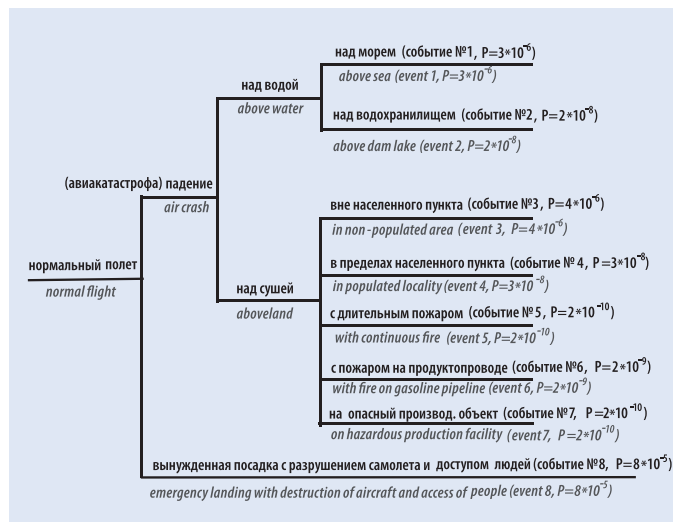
нормальный полет
normal flight

(авиакатастрофа) падение
air crash

над водой
above water

над морем (событие №1, P=3*10$^{-6}$)
above sea (event 1, P=3*10$^{-6}$)

над водохранилищем (событие №2, P=2*10$^{-8}$)
above dam lake (event 2, P=2*10$^{-8}$)

над сушей
aboveland

вне населенного пункта (событие №3, P=4*10$^{-6}$)
in non-populated area (event 3, P=4*10$^{-6}$)

в пределах населенного пункта (событие № 4, P=3*10$^{-8}$)
in populated locality (event 4, P=3*10$^{-8}$)

с длительным пожаром (событие № 5, P=2*10$^{-10}$)
with continuous fire (event 5, P=2*10$^{-10}$)

с пожаром на продуктопроводе (событие №6, P=2*10$^{-9}$)
with fire on gasoline pipeline (event 6, P=2*10$^{-9}$)

на опасный производ. объект (событие №7, P=2*10$^{-10}$)
on hazardous production facility (event 7, P=2*10$^{-10}$)

вынужденная посадка с разрушением самолета и доступом людей (событие №8, P=8*10$^{-5}$)
emergency landing with destruction of aircraft and access of people (event 8, P=8*10$^{-5}$)